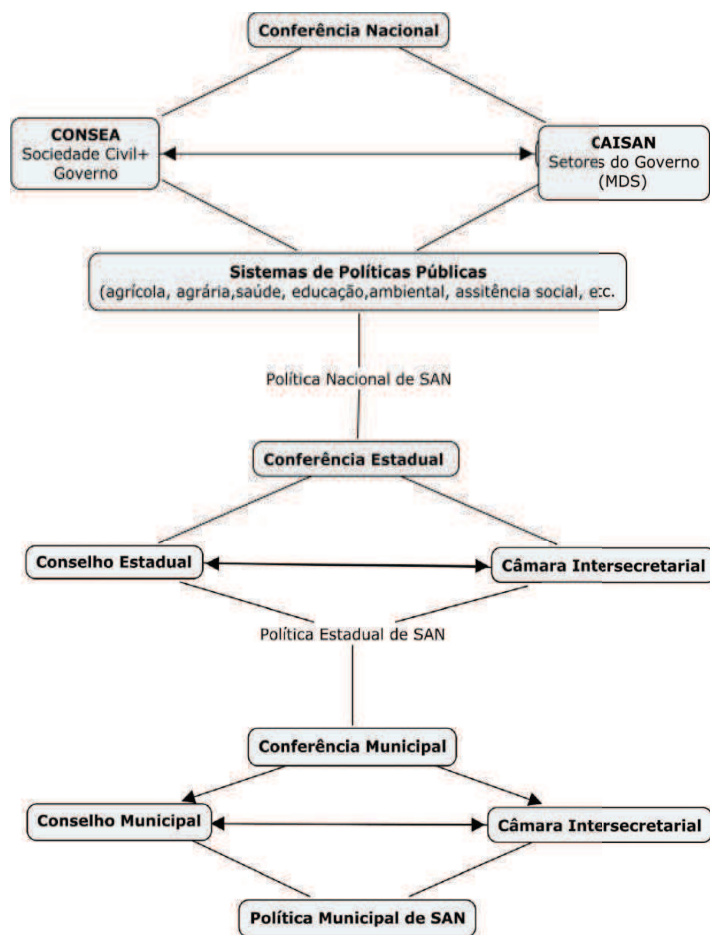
Conferência Nacional

CONSEA
Sociedade Civil+
Governo

CAISAN
Setores do Governo
(MDS)

Sistemas de Políticas Públicas
(agrícola, agrária,saúde, educação,ambiental, assitência social, etc.

Política Nacional de SAN

Conferência Estadual

Conselho Estadual

Câmara Intersecretarial

Política Estadual de SAN

Conferência Municipal

Conselho Municipal

Câmara Intersecretarial

Política Municipal de SAN